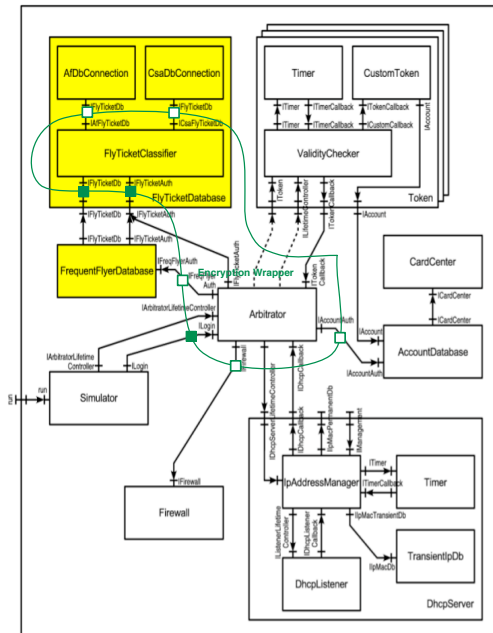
AfDbConnection
CsaDbConnection
IFlyTicketDb
IFlyTicketDb
IAfFlyTicketDb
ICsaFlyTicketDb
FlyTicketClassifier
IFlyTicketDb
IFlyTicketAuth
FlyTicketDatabase
IFlyTicketDb
IFlyTicketAuth
IFlyTicketDb
IFlyTicketAuth
FrequentFlyerDatabase
IFreqFlyerAuth
IFreqFlyerAuth
Encryption Wrapper
IFlyTicketAuth
Timer
CustomToken
ITimer
ITimerCallback
ITokenCallback
ITimer
ITimerCallback
ICustomCallback
IAccount
ValidityChecker
IToken
ILifetimeController
ITokenCallback
IAccount
Token
IToken
Callback
CardCenter
ICardCenter
ICardCenter
IArbitratorLifetimeController
ILogin
Arbitrator
IAccountAuth
IAccount
IAccountAuth
AccountDatabase
IArbitratorLifetime
Controller
ILogin
run
run
Simulator
IFirewall
IDhcpServerLifetimeController
IDhcpCallback
IIpMacPermanentDb
IManagement
IDhcpCallback
IFirewall
IpAddressManager
ITimer
ITimerCallback
Timer
IListenerLifetime
Controller
IDhcpListener
Callback
IIpMacTransientDb
IIpMacDb
TransientIpDb
Firewall
DhcpListener
DhcpServer